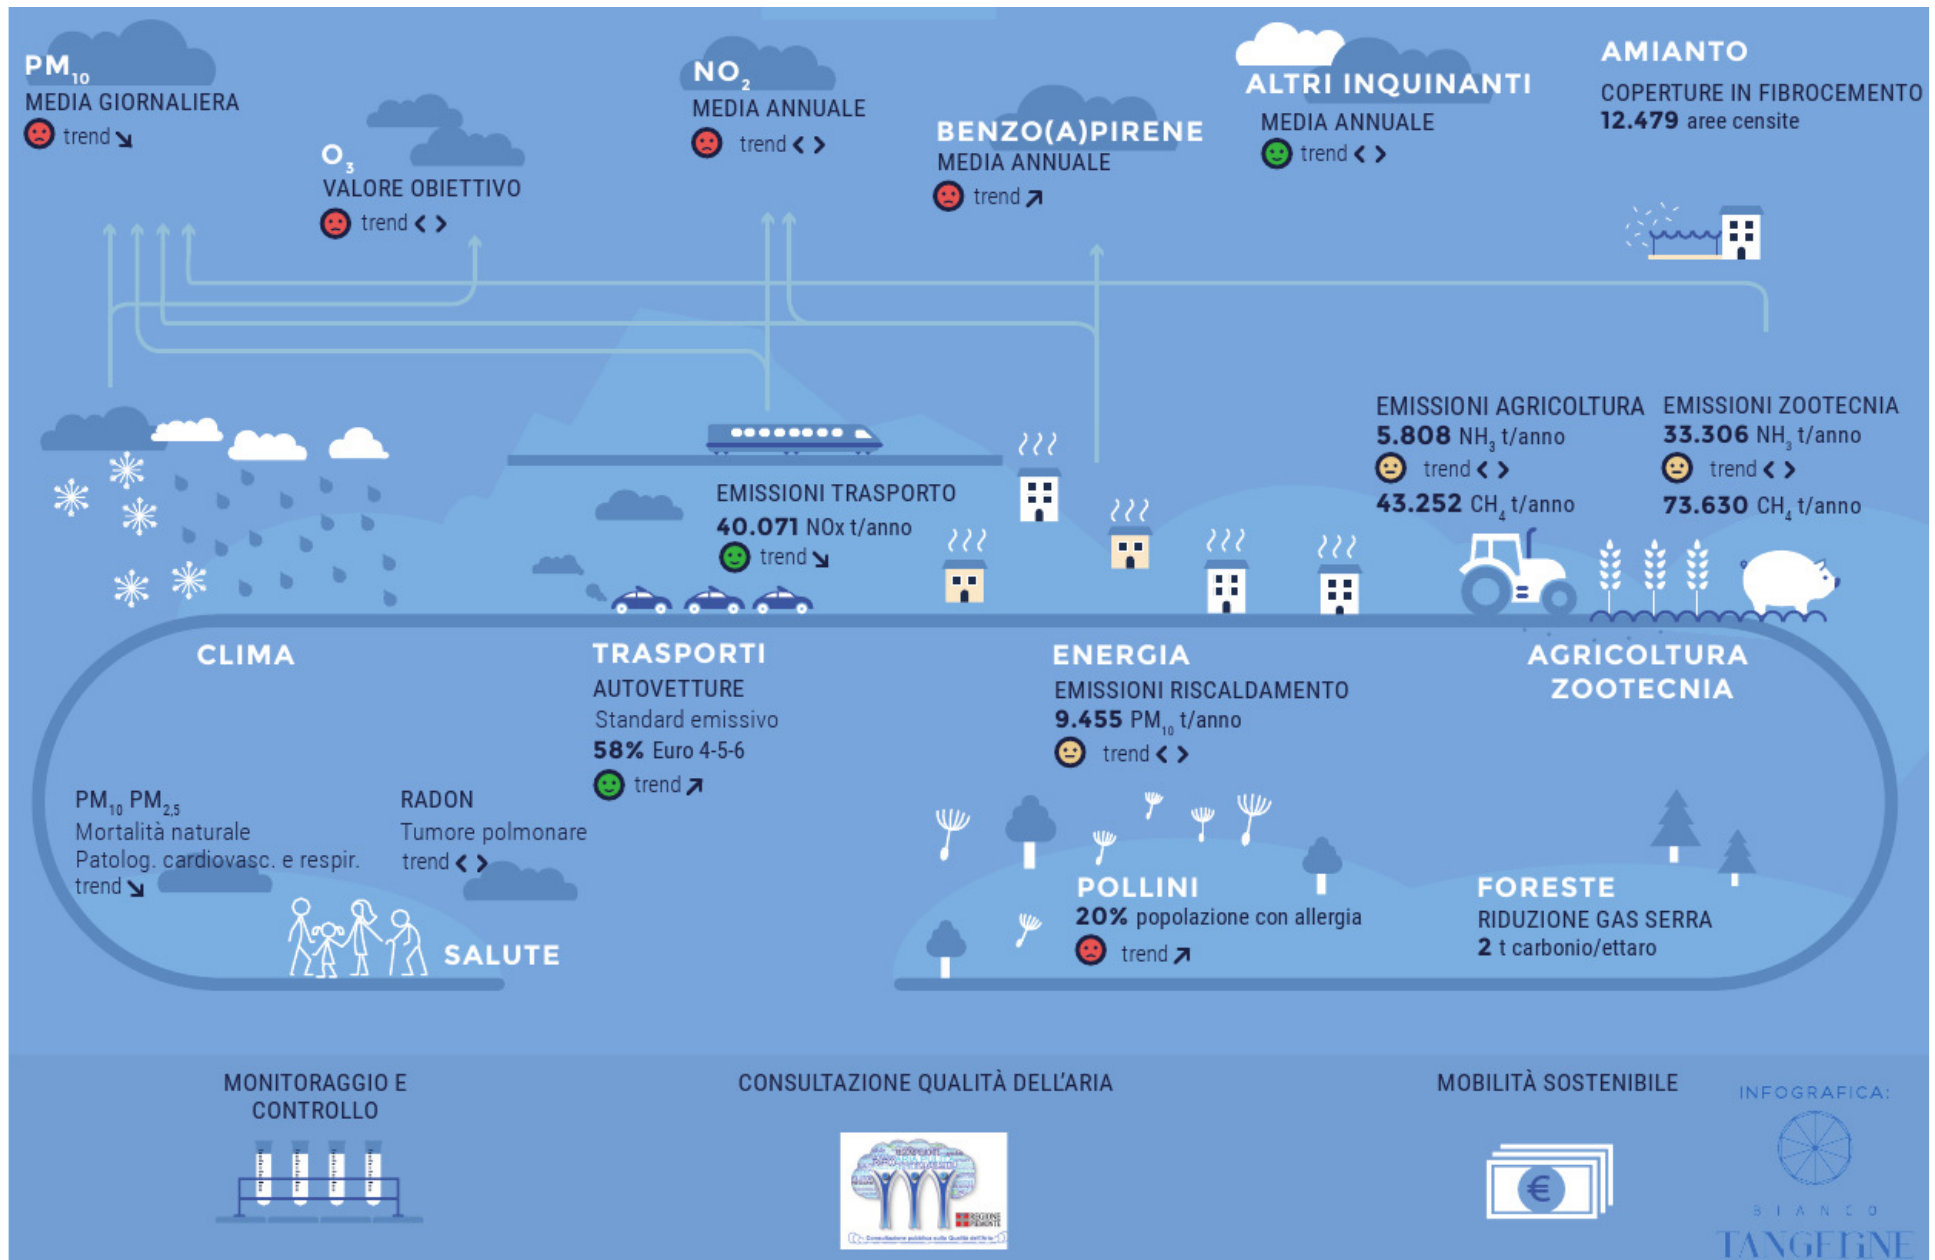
$PM_{10}$
MEDIA GIORNALIERA
trend ↘

$O_3$
VALORE OBIETTIVO
trend < >

$NO_2$
MEDIA ANNUALE
trend < >

BENZO(A)PIRENE
MEDIA ANNUALE
trend ↗

ALTRI INQUINANTI
MEDIA ANNUALE
trend < >

AMIANTO
COPERTURE IN FIBROCEMENTO
12.479 aree censite

EMISSIONI AGRICOLTURA
5.808 $NH_3$ t/anno
trend < >
43.252 $CH_4$ t/anno

EMISSIONI ZOOTECNIA
33.306 $NH_3$ t/anno
trend < >
73.630 $CH_4$ t/anno

EMISSIONI TRASPORTO
40.071 NOx t/anno
trend ↘

CLIMA

TRASPORTI
AUTOVETTURE
Standard emissivo
58% Euro 4-5-6
trend ↗

ENERGIA
EMISSIONI RISCALDAMENTO
9.455 $PM_{10}$ t/anno
trend < >

AGRICOLTURA
ZOOTECNIA

$PM_{10}$ $PM_{2,5}$
Mortalità naturale
Patolog. cardiovasc. e respir.
trend ↘

RADON
Tumore polmonare
trend < >

SALUTE

POLLINI
20% popolazione con allergia
trend ↗

FORESTE
RIDUZIONE GAS SERRA
2 t carbonio/ettaro

MONITORAGGIO E CONTROLLO

CONSULTAZIONE QUALITÀ DELL'ARIA

MOBILITÀ SOSTENIBILE

INFOGRAFICA:
BIANCO
TANGERINE